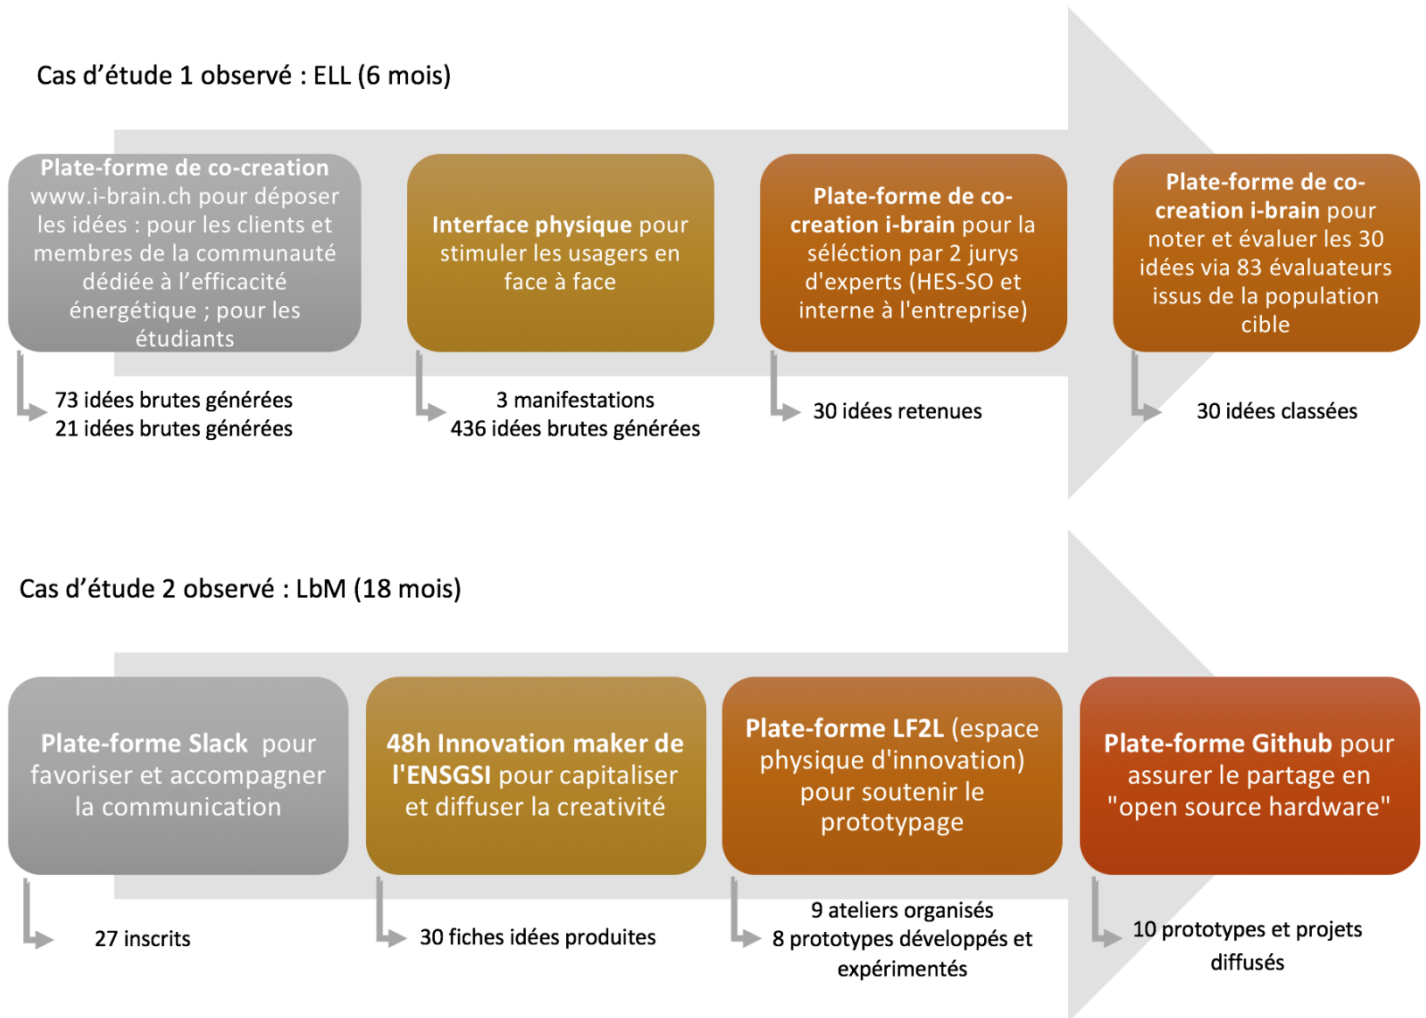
Cas d’étude 1 observé : ELL (6 mois)

Plate-forme de co-creation www.i-brain.ch pour déposer les idées : pour les clients et membres de la communauté dédiée à l’efficacité énergétique ; pour les étudiants

73 idées brutes générées
21 idées brutes générées

Interface physique pour stimuler les usagers en face à face

3 manifestations
436 idées brutes générées

Plate-forme de co-creation i-brain pour la séléction par 2 jurys d'experts (HES-SO et interne à l'entreprise)

30 idées retenues

Plate-forme de co-creation i-brain pour noter et évaluer les 30 idées via 83 évaluateurs issus de la population cible

30 idées classées

Cas d’étude 2 observé : LbM (18 mois)

Plate-forme Slack pour favoriser et accompagner la communication

27 inscrits

48h Innovation maker de l'ENSGSI pour capitaliser et diffuser la creativité

30 fiches idées produites

Plate-forme LF2L (espace physique d'innovation) pour soutenir le prototypage

9 ateliers organisés
8 prototypes développés et expérimentés

Plate-forme Github pour assurer le partage en "open source hardware"

10 prototypes et projets diffusés